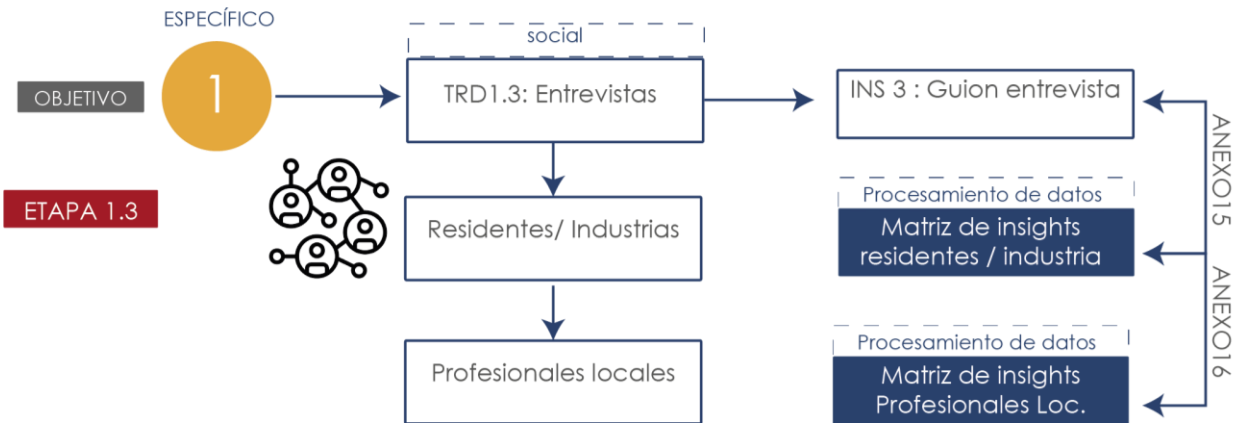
ESPECÍFICO

OBJETIVO

1

ETAPA 1.3

social

TRD1.3: Entrevistas

Residentes/ Industrias

Profesionales locales

INS 3 : Guion entrevista

Procesamiento de datos

Matriz de insights residentes / industria

Procesamiento de datos

Matriz de insights Profesionales Loc.

ANEXO15

ANEXO16